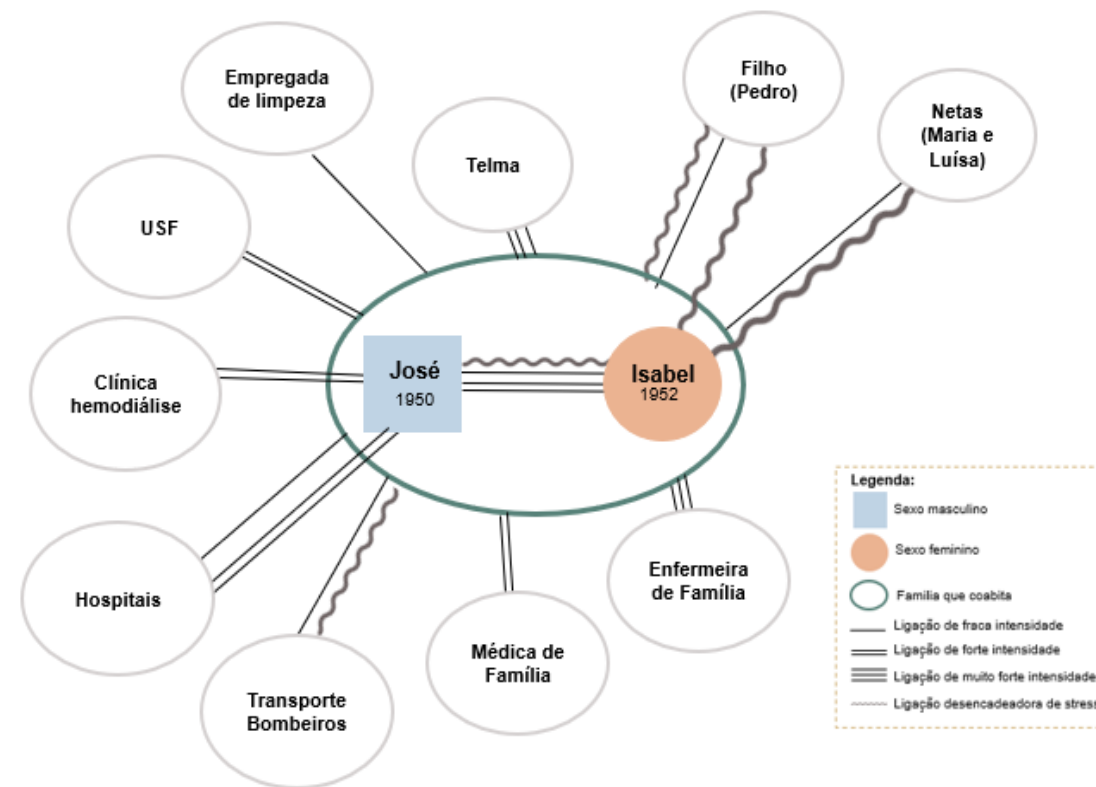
Empregada de limpeza

Telma

Filho (Pedro)

Netas (Maria e Luísa)

USF

Clínica hemodiálise

José
1950

Isabel
1952

Hospitais

Transporte Bombeiros

Médica de Família

Enfermeira de Família

Legenda:
Sexo masculino
Sexo feminino
Família que coabita
Ligação de fraca intensidade
Ligação de forte intensidade
Ligação de muito forte intensidade
Ligação desencadeadora de stress